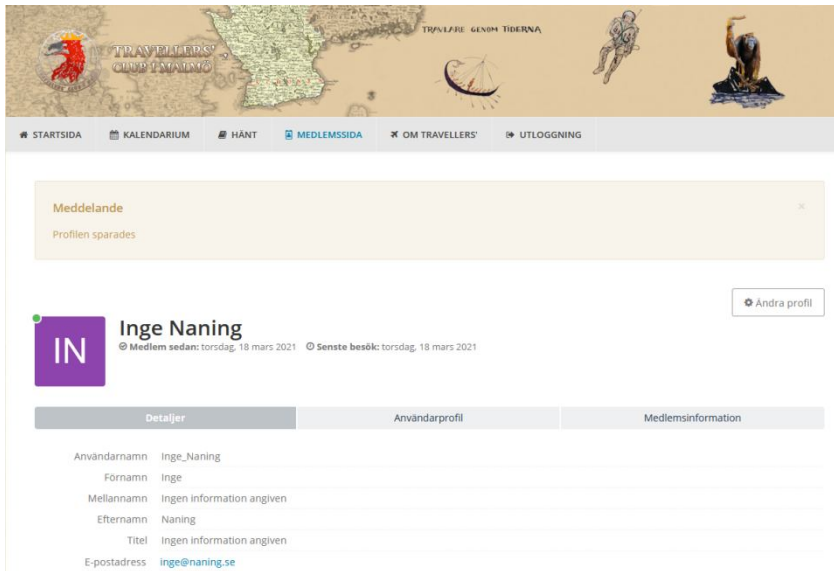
TRAVELLERS' CLUB I MALMÖ

TRAVLARE GENOM TIDERNA

STARTSIDA KALENDARIUM HÄNT MEDLEMSSIDA OM TRAVELLERS' UTLOGGNING

Meddelande

Profilen sparades

×

Ändra profil

IN

Inge Naning

Medlem sedan: torsdag, 18 mars 2021 Senste besök: torsdag, 18 mars 2021

Detaljer | Användarprofil | Medlemsinformation

| | |
|---|---|
| Användarnamn | Inge_Naning |
| Förnamn | Inge |
| Mellannamn | Ingen information angiven |
| Efternamn | Naning |
| Titel | Ingen information angiven |
| E-postadress | inge@naning.se |